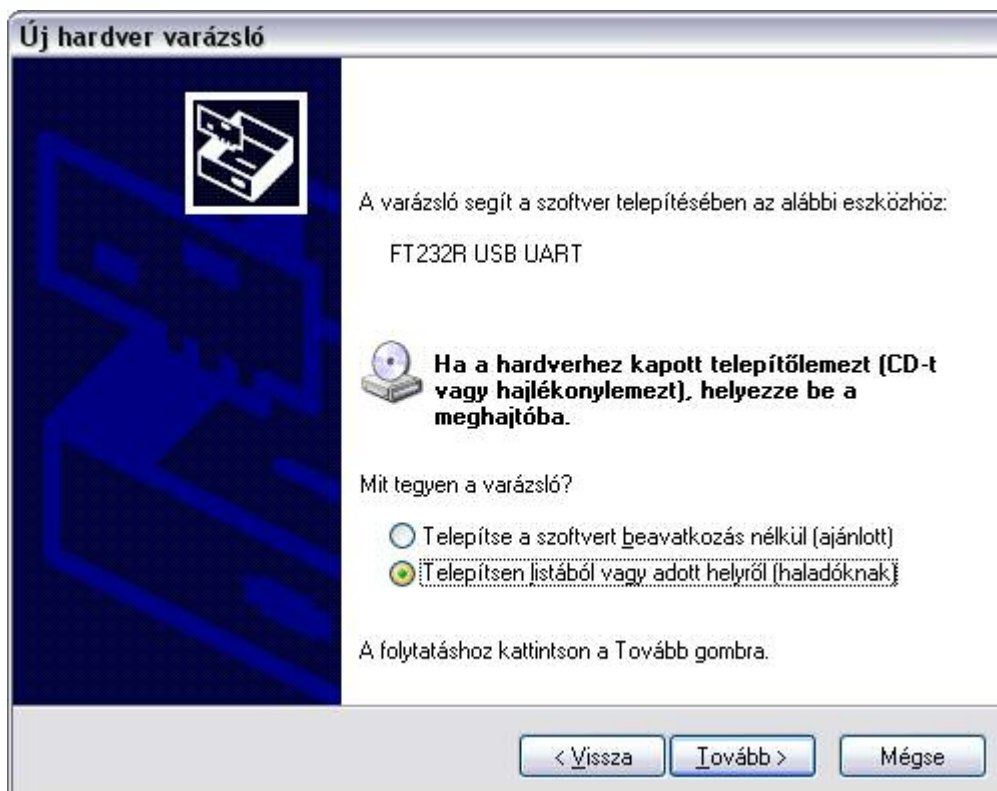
Új hardver varázsló

A varázsló segít a szoftver telepítésében az alábbi eszközhöz:

FT232R USB UART

Ha a hardverhez kapott telepítőlemezt (CD-t vagy hajlékonylemezt), helyezze be a meghajtóba.

Mit tegyen a varázsló?

Telepítse a szoftvert beavatkozás nélkül (ajánlott)

Telepítsen listából vagy adott helyről (haladóknak)

A folytatáshoz kattintson a Tovább gombra.

< Vissza
Tovább >
Mégse